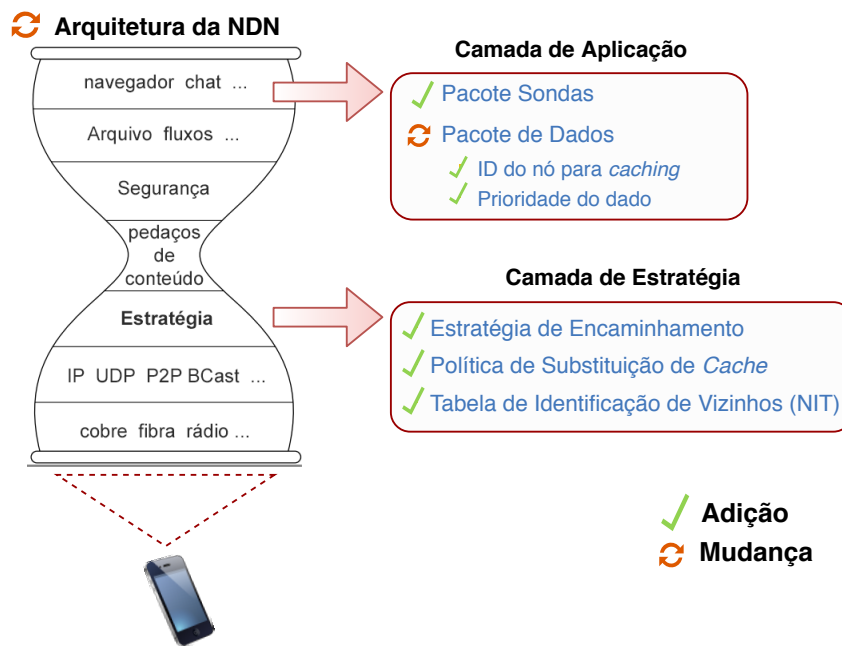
Arquitetura da NDN

navegador chat ...

Arquivo fluxos ...

Segurança

pedaços de conteúdo

Estratégia

IP UDP P2P BCast ...

cobre fibra rádio ...

Camada de Aplicação

Pacote Sondas

Pacote de Dados

ID do nó para *caching*

Prioridade do dado

Camada de Estratégia

Estratégia de Encaminhamento

Política de Substituição de *Cache*

Tabela de Identificação de Vizinhos (NIT)

Adição

Mudança